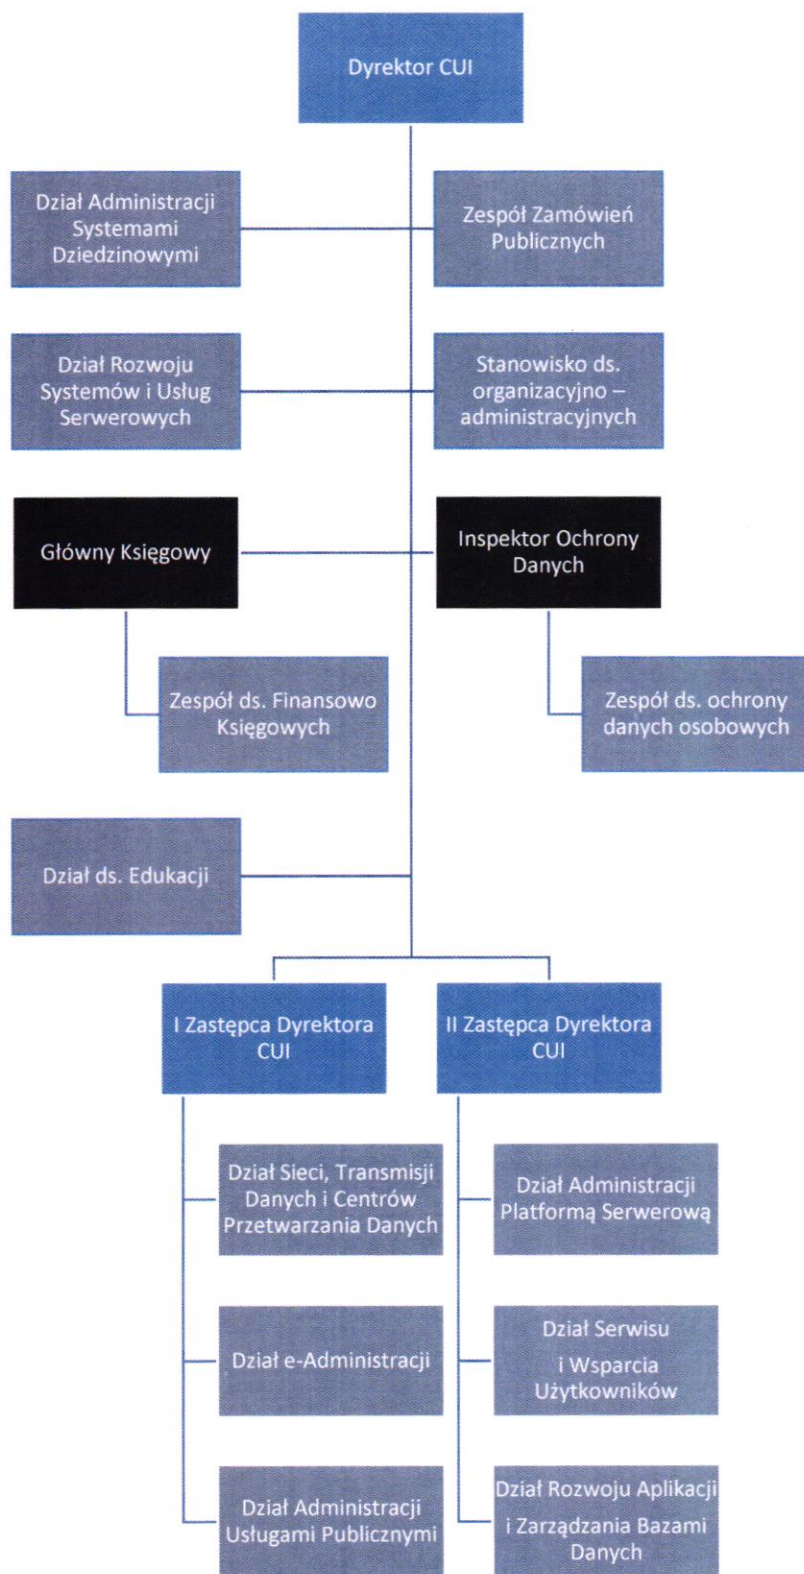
Dyrektor CUI

Dział Administracji Systemami Dziedzinowymi

Zespół Zamówień Publicznych

Dział Rozwoju Systemów i Usług Serwerowych

Stanowisko ds. organizacyjno – administracyjnych

Główny Księgowy

Inspektor Ochrony Danych

Zespół ds. Finansowo Księgowych

Zespół ds. ochrony danych osobowych

Dział ds. Edukacji

I Zastępca Dyrektora CUI

II Zastępca Dyrektora CUI

Dział Sieci, Transmisji Danych i Centrów Przetwarzania Danych

Dział Administracji Platformą Serwerową

Dział e-Administracji

Dział Serwisu i Wsparcia Użytkowników

Dział Administracji Usługami Publicznymi

Dział Rozwoju Aplikacji i Zarządzania Bazami Danych